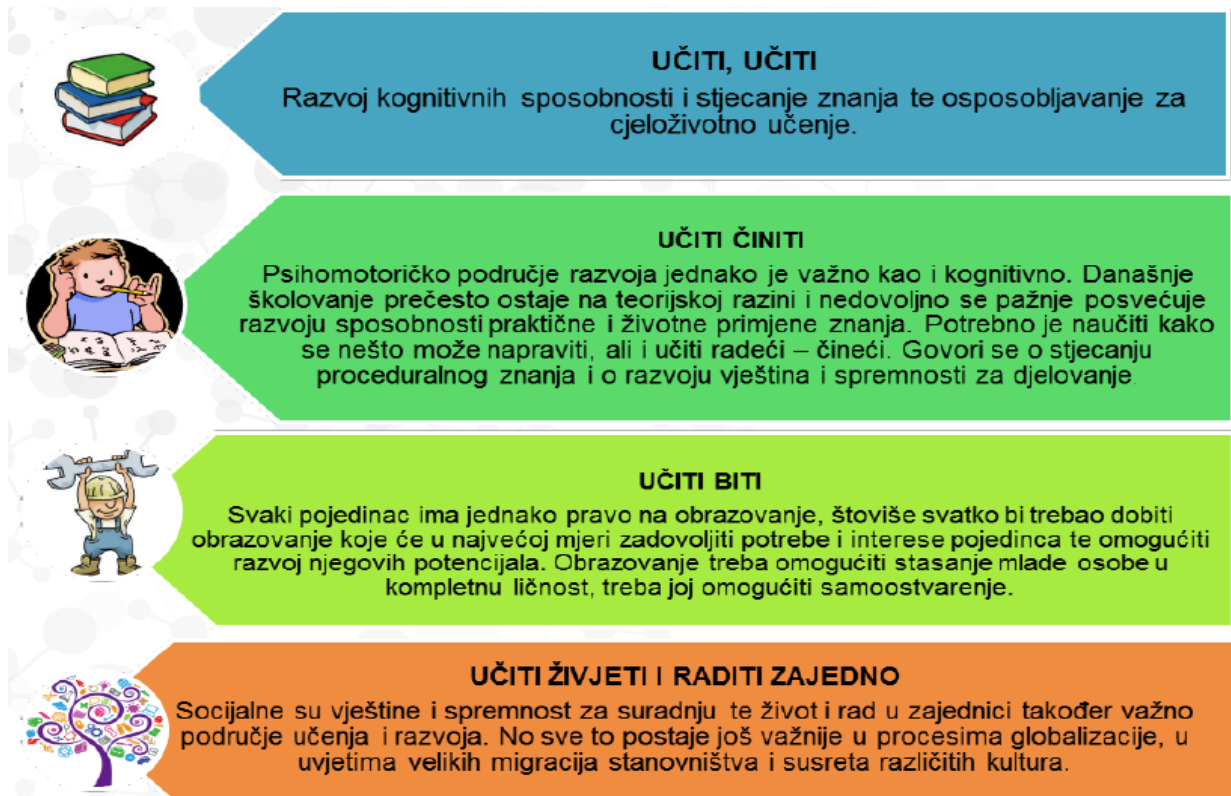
UČITI, UČITI
Razvoj kognitivnih sposobnosti i stjecanje znanja te osposobljavanje za cjeloživotno učenje.

UČITI ČINITI
Psihomotoričko područje razvoja jednako je važno kao i kognitivno. Današnje školovanje prečesto ostaje na teorijskoj razini i nedovoljno se pažnje posvećuje razvoju sposobnosti praktične i životne primjene znanja. Potrebno je naučiti kako se nešto može napraviti, ali i učiti radeći – čineći. Govori se o stjecanju proceduralnog znanja i o razvoju vještina i spremnosti za djelovanje.

UČITI BITI
Svaki pojedinac ima jednako pravo na obrazovanje, štoviše svatko bi trebao dobiti obrazovanje koje će u najvećoj mjeri zadovoljiti potrebe i interese pojedinca te omogućiti razvoj njegovih potencijala. Obrazovanje treba omogućiti stasanje mlade osobe u kompletnu ličnost, treba joj omogućiti samoostvarenje.

UČITI ŽIVJETI I RADITI ZAJEDNO
Socijalne su vještine i spremnost za suradnju te život i rad u zajednici također važno područje učenja i razvoja. No sve to postaje još važnije u procesima globalizacije, u uvjetima velikih migracija stanovništva i susreta različitih kultura.